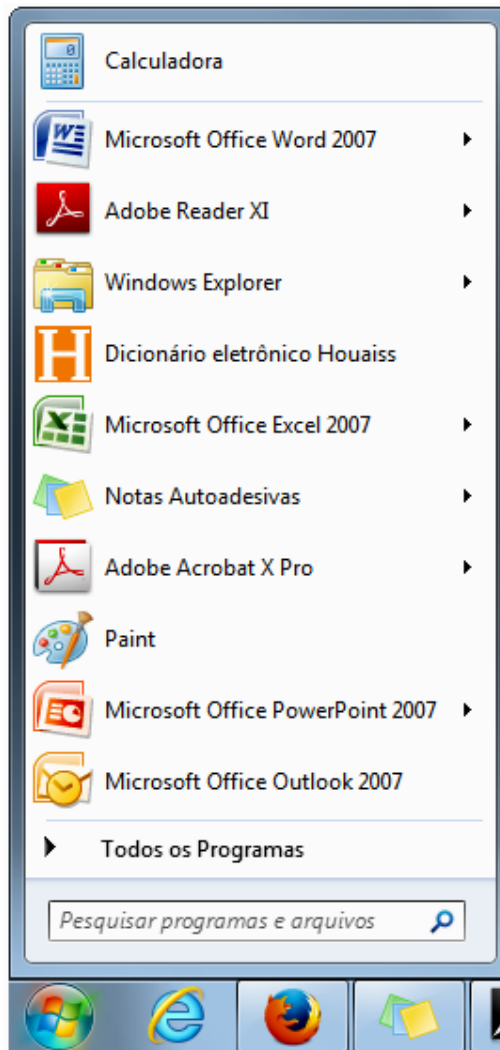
Calculadora

Microsoft Office Word 2007

Adobe Reader XI

Windows Explorer

Dicionário eletrônico Houaiss

Microsoft Office Excel 2007

Notas Autoadesivas

Adobe Acrobat X Pro

Paint

Microsoft Office PowerPoint 2007

Microsoft Office Outlook 2007

Todos os Programas

Pesquisar programas e arquivos